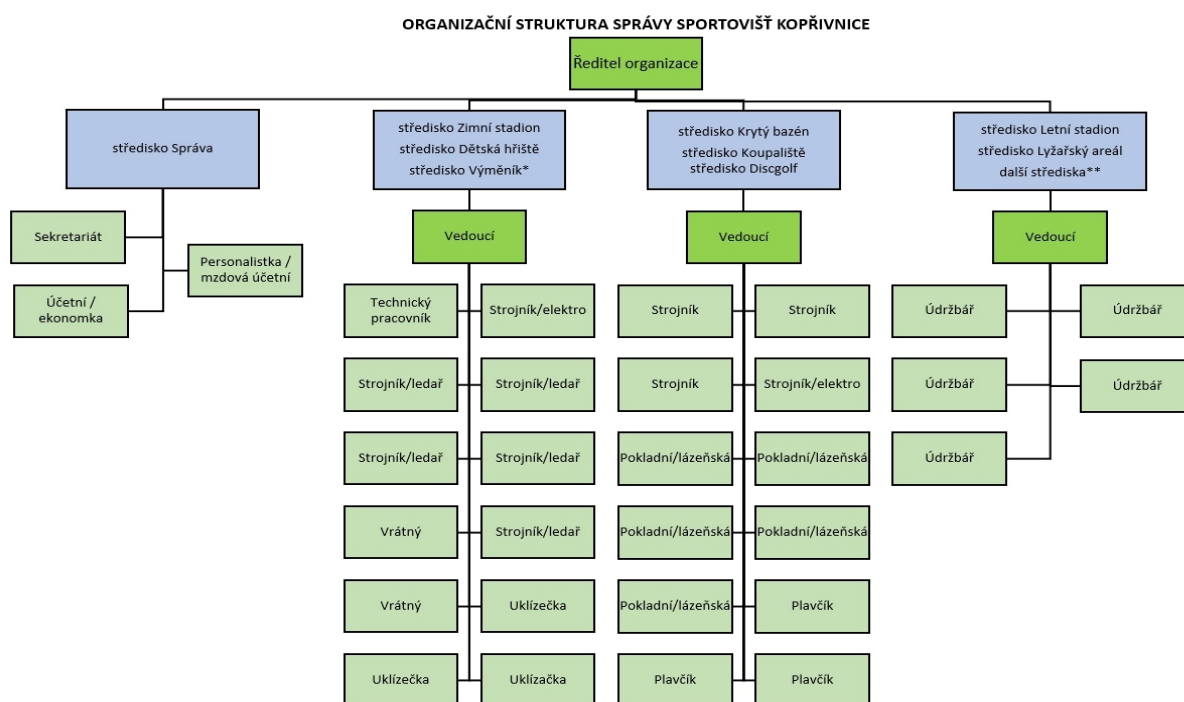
ORGANIZAČNÍ STRUKTURA SPRÁVY SPORTOVIŠŤ KOPŘIVNICE

Ředitel organizace

středisko Správa

Sekretariát

Personalistka / mzdová účetní

Účetní / ekonomka

středisko Zimní stadion
středisko Dětská hřiště
středisko Výměník*

Vedoucí

Technický pracovník

Strojník/elektro

Strojník/ledař

Strojník/ledař

Strojník/ledař

Strojník/ledař

Vrátný

Strojník/ledař

Vrátný

Uklízečka

Uklízečka

Uklízačka

středisko Krytý bazén
středisko Koupaliště
středisko Discgolf

Vedoucí

Strojník

Strojník

Strojník

Strojník/elektro

Pokladní/lázeňská

Pokladní/lázeňská

Pokladní/lázeňská

Pokladní/lázeňská

Pokladní/lázeňská

Plavčík

Plavčík

Plavčík

středisko Letní stadion
středisko Lyžařský areál
další střediska**

Vedoucí

Údržbář

Údržbář

Údržbář

Údržbář

Údržbář